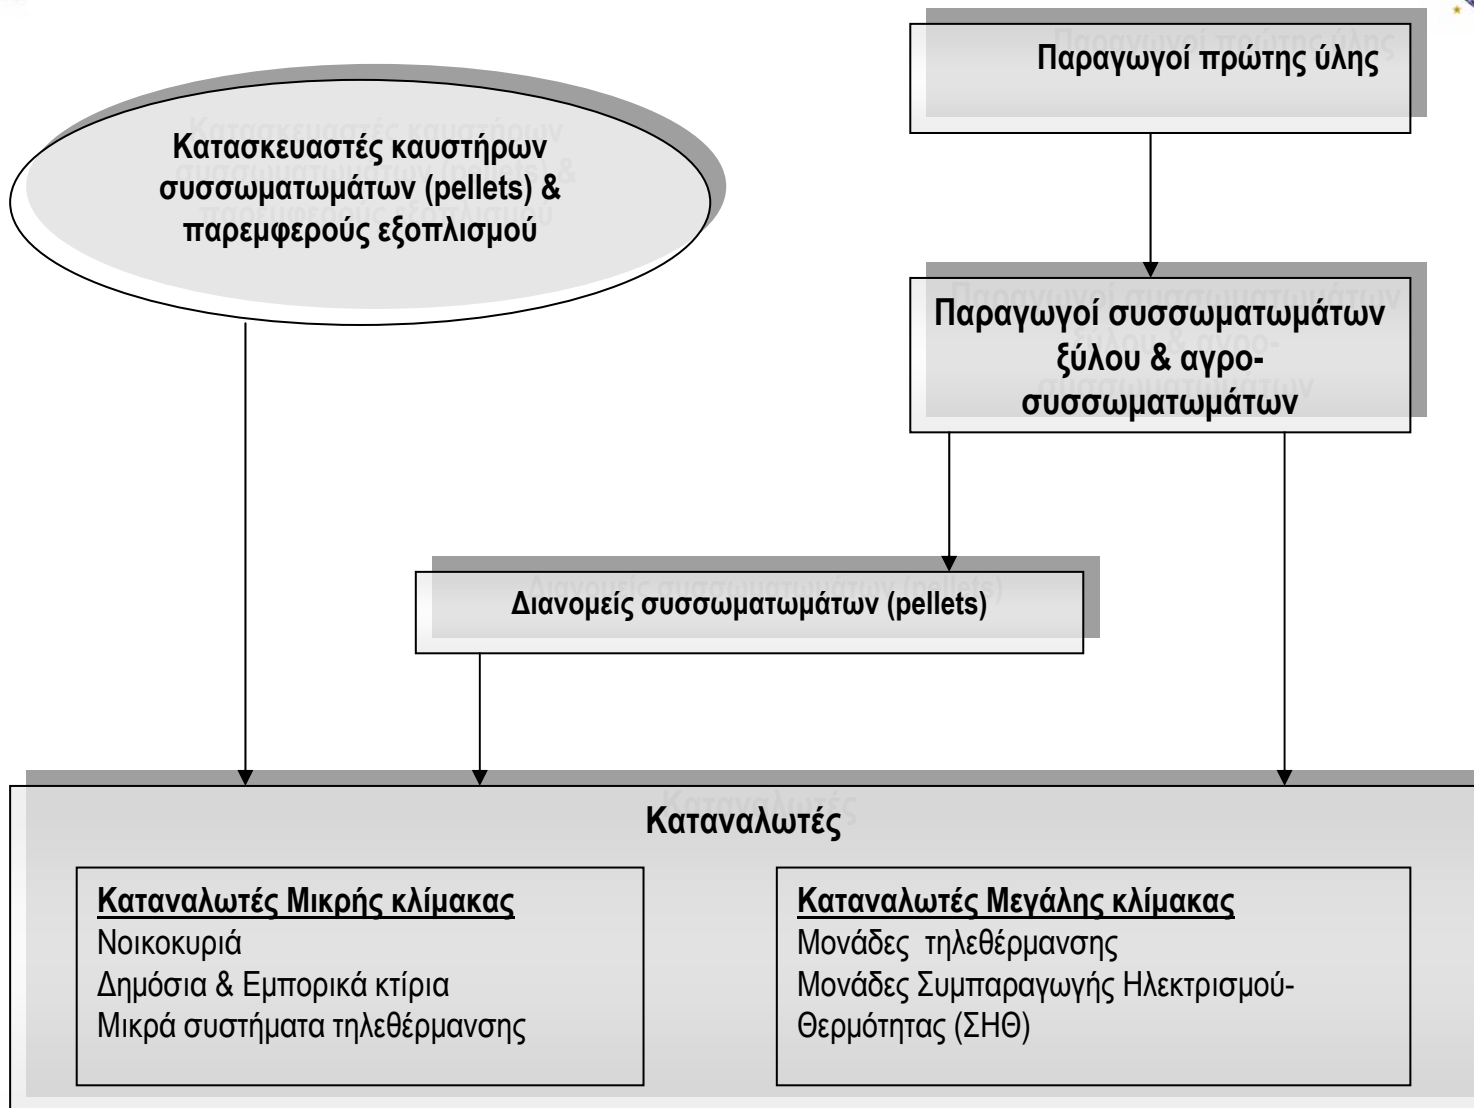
Παραγωγοί πρώτης ύλης

Κατασκευαστές καυστήρων συσσωματωμάτων (pellets) & παρεμφερούς εξοπλισμού

Παραγωγοί συσσωματωμάτων ξύλου & αγροσυσσωματωμάτων

Διανομείς συσσωματωμάτων (pellets)

Καταναλωτές

Καταναλωτές Μικρής κλίμακας
Νοικοκυριά
Δημόσια & Εμπορικά κτίρια
Μικρά συστήματα τηλεθέρμανσης

Καταναλωτές Μεγάλης κλίμακας
Μονάδες τηλεθέρμανσης
Μονάδες Συμπαραγωγής Ηλεκτρισμού-Θερμότητας (ΣΗΘ)